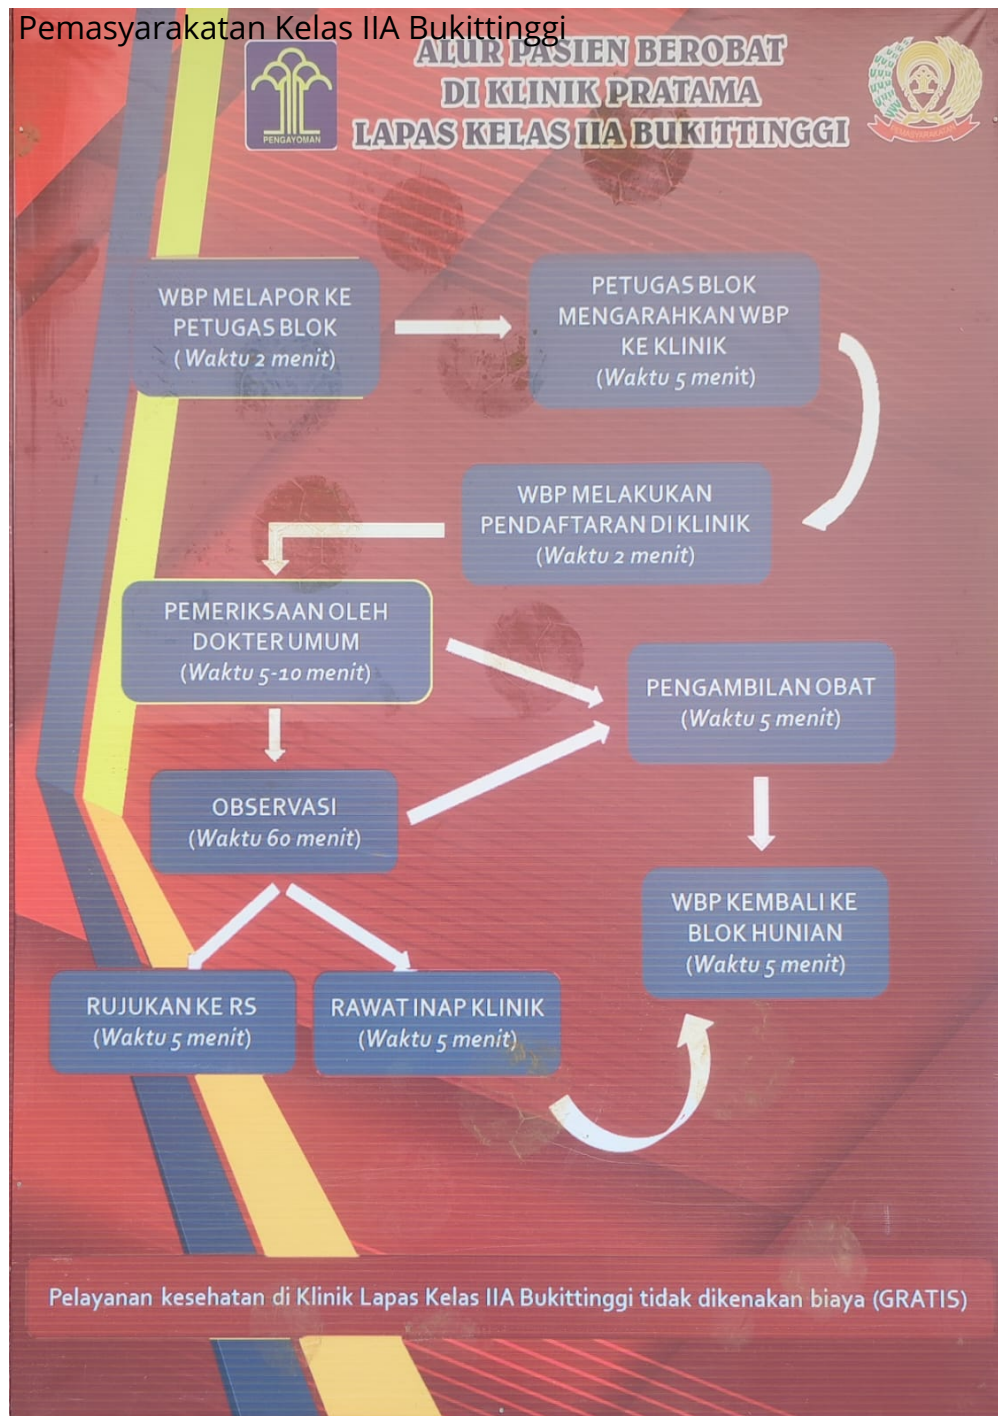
Pemasyarakatan Kelas IIA Bukittinggi

PENGAYOMAN

ALUR PASIEN BEROBAT
DI KLINIK PRATAMA
LAPAS KELAS IIA BUKITTINGGI

PEMASYARAKATAN

WBP MELAPOR KE PETUGAS BLOK
(Waktu 2 menit)

PETUGAS BLOK MENGARAHKAN WBP KE KLINIK
(Waktu 5 menit)

WBP MELAKUKAN PENDAFTARAN DI KLINIK
(Waktu 2 menit)

PEMERIKSAAN OLEH DOKTER UMUM
(Waktu 5-10 menit)

PENGAMBILAN OBAT
(Waktu 5 menit)

OBSERVASI
(Waktu 60 menit)

WBP KEMBALI KE BLOK HUNIAN
(Waktu 5 menit)

RUJUKAN KE RS
(Waktu 5 menit)

RAWAT INAP KLINIK
(Waktu 5 menit)

Pelayanan kesehatan di Klinik Lapas Kelas IIA Bukittinggi tidak dikenakan biaya (GRATIS)